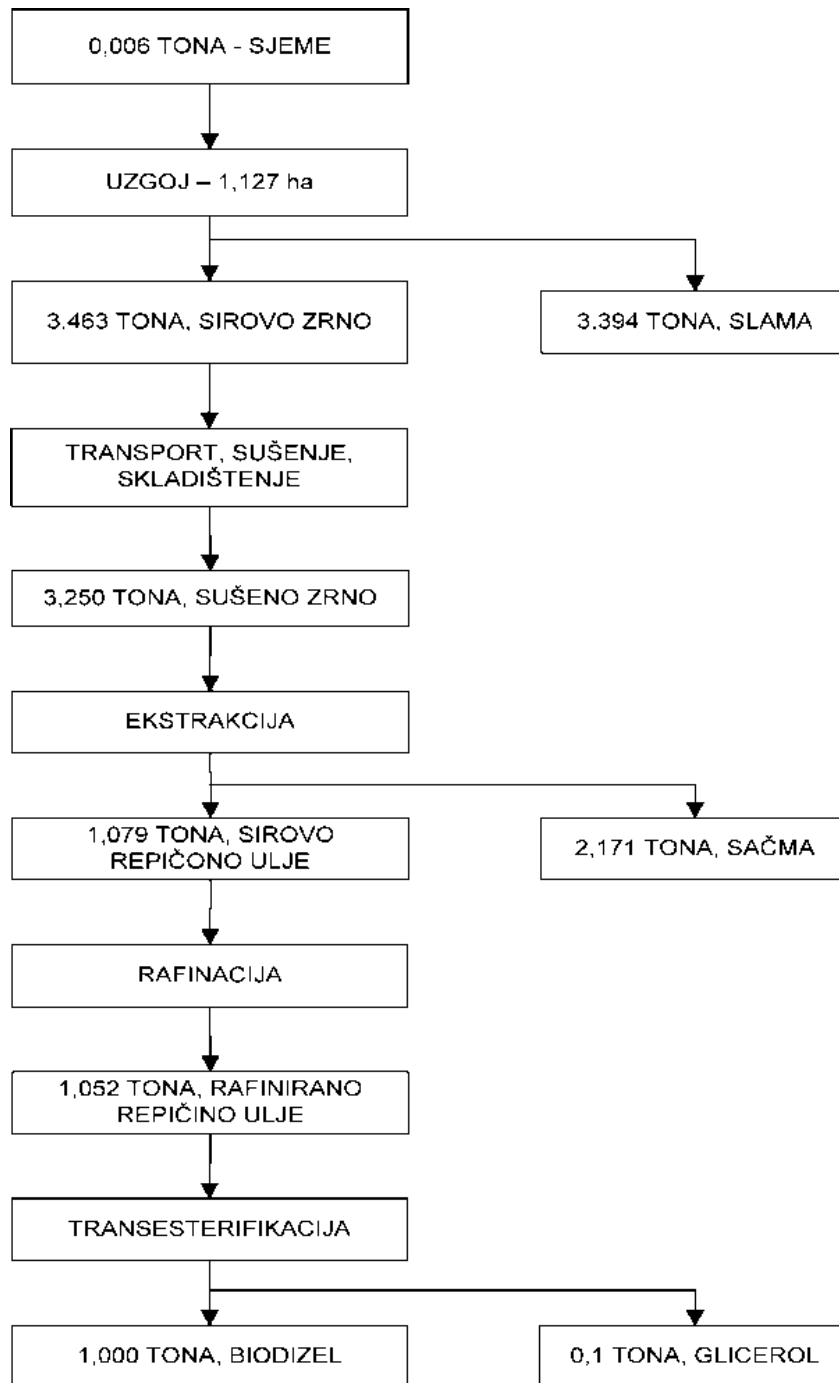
0,006 TONA - SJEME

UZGOJ – 1,127 ha

3.463 TONA, SIROVO ZRNO

3.394 TONA, SLAMA

TRANSPORT, SUŠENJE, SKLADIŠTENJE

3,250 TONA, SUŠENO ZRNO

EKSTRAKCIJA

1,079 TONA, SIROVO REPIČONO ULJE

2,171 TONA, SAČMA

RAFINACIJA

1,052 TONA, RAFINIRANO REPIČINO ULJE

TRANSESTERIFIKACIJA

1,000 TONA, BIODIZEL

0,1 TONA, GLICEROL